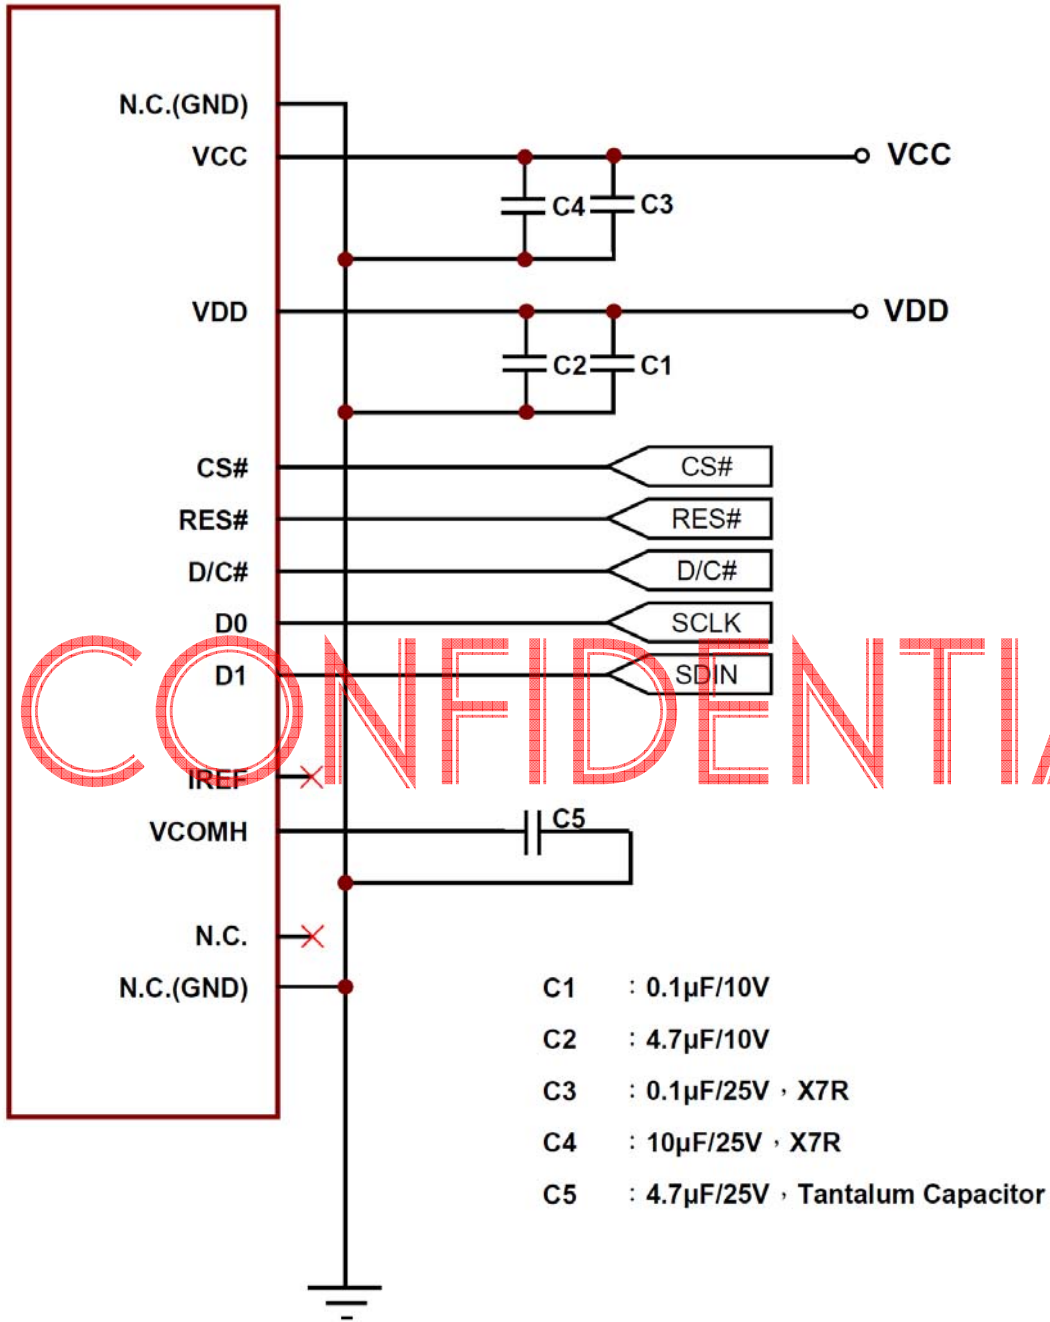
N.C.(GND)
VCC
VDD
CS#
RES#
D/C#
D0
D1
IREF
VCOMH
N.C.
N.C.(GND)

VCC
C4
C3
VDD
C2
C1
CS#
RES#
D/C#
SCLK
SDIN
C5

CONFIDENTIA

C1 : 0.1μF/10V
C2 : 4.7μF/10V
C3 : 0.1μF/25V，X7R
C4 : 10μF/25V，X7R
C5 : 4.7μF/25V，Tantalum Capacitor